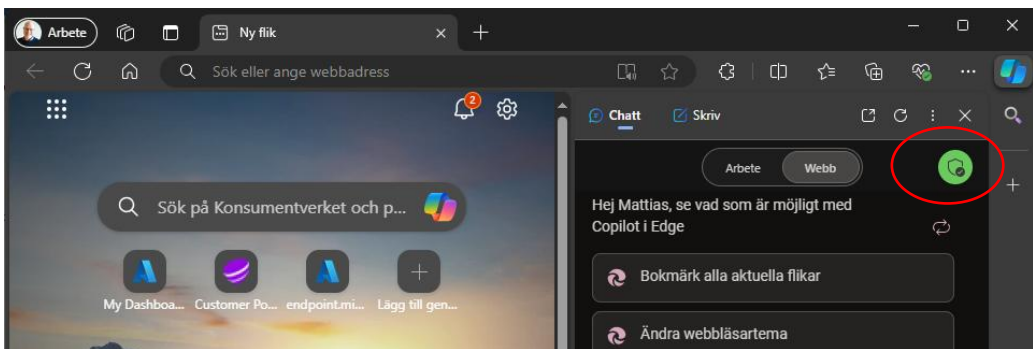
Arbete
Ny flik
Sök eller ange webbadress
2
Sök på Konsumentverket och p...
My Dashboa... Customer Po... endpoint.mi... Lägg till gen...
Chatt
Skriv
Arbete
Webb
Hej Mattias, se vad som är möjligt med Copilot i Edge
Bokmärk alla aktuella flikar
Ändra webbläsartema